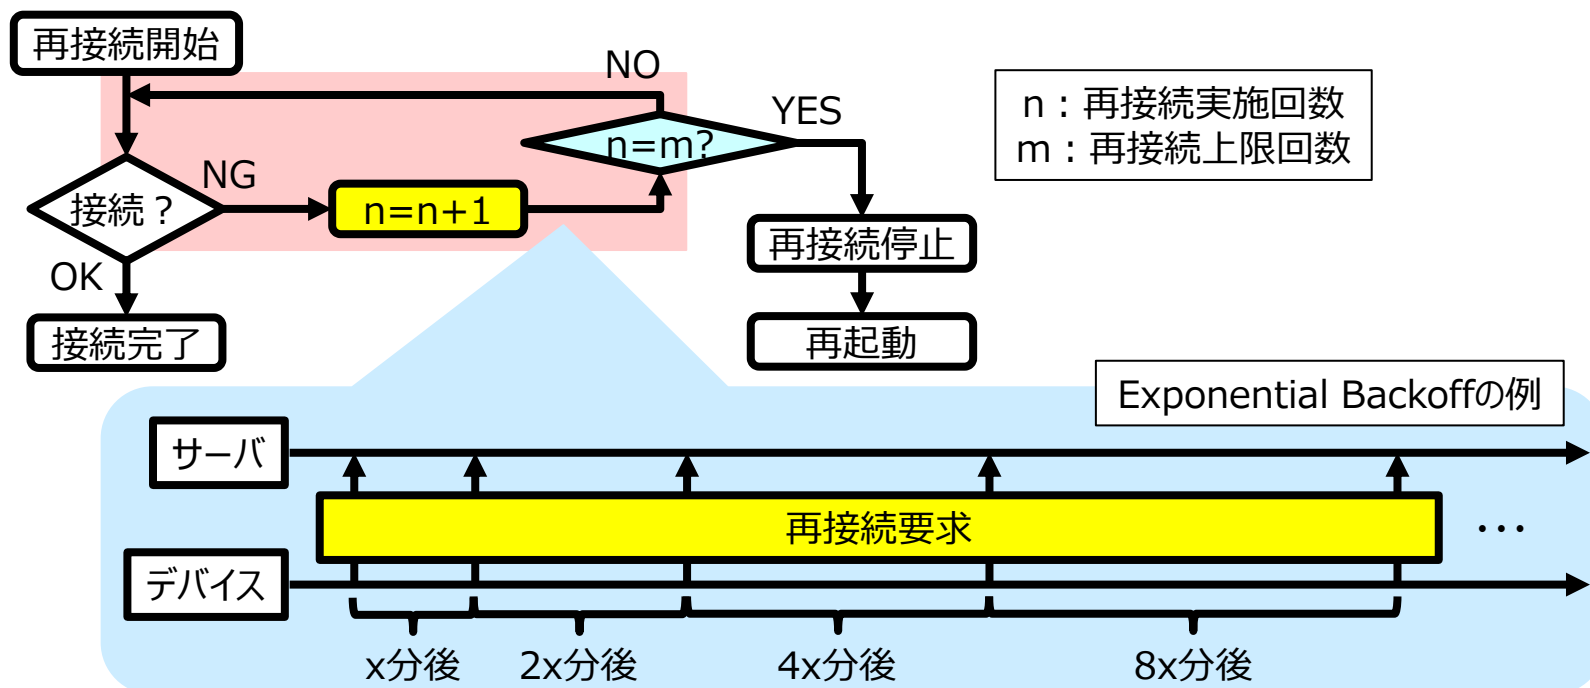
再接続開始

NO

YES

n：再接続実施回数
m：再接続上限回数

n=m?

NG

接続？

n=n+1

再接続停止

OK

接続完了

再起動

Exponential Backoffの例

サーバ

再接続要求

…

デバイス

x分後

2x分後

4x分後

8x分後